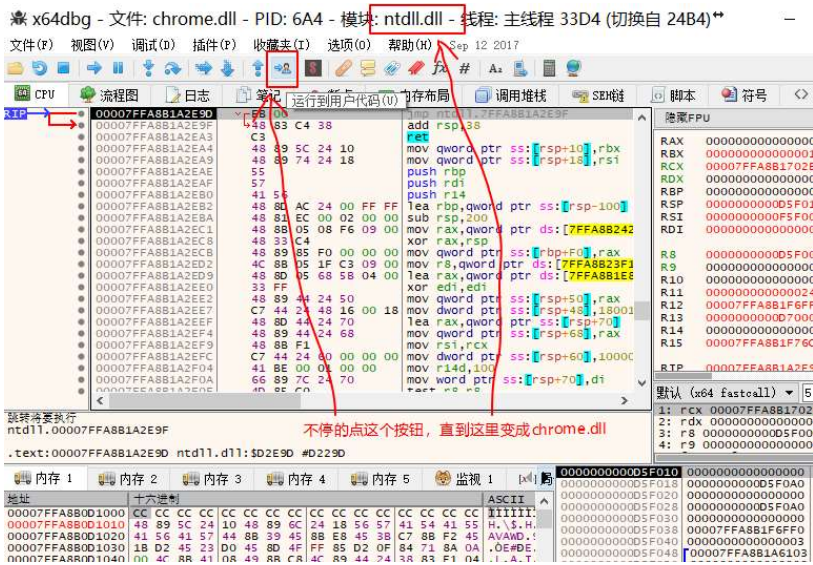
x64dbg - 文件: chrome.dll - PID: 6A4 - 模块: ntdll.dll - 线程: 主线程 33D4 (切换自 24B4)

文件(F) 视图(V) 调试(D) 插件(P) 收藏夹(I) 选项(O) 帮助(H) Sep 12 2017

CPU 流程图 日志 笔记 断点 内存布局 调用堆栈 SEH链 脚本 符号

运行到用户代码(U)

RIP

| | | | |
|---|---|---|---|
| 00007FFA8B1A2E9D | EB 00 | | jmp ntdll.7FFA8B1A2E9F |
| 00007FFA8B1A2E9F | 48 83 C4 38 | | add rsp,38 |
| 00007FFA8B1A2EA3 | C3 | | ret |
| 00007FFA8B1A2EA4 | 48 89 5C 24 10 | | mov qword ptr ss:[rsp+10],rbx |
| 00007FFA8B1A2EA9 | 48 89 74 24 18 | | mov qword ptr ss:[rsp+18],rsi |
| 00007FFA8B1A2EAE | 55 | | push rbp |
| 00007FFA8B1A2EAF | 57 | | push rdi |
| 00007FFA8B1A2EB0 | 41 56 | | push r14 |
| 00007FFA8B1A2EB2 | 48 8D AC 24 00 FF FF | | lea rbp,qword ptr ss:[rsp-100] |
| 00007FFA8B1A2EBA | 48 81 EC 00 02 00 00 | | sub rsp,200 |
| 00007FFA8B1A2EC1 | 48 8B 05 08 F6 09 00 | | mov rax,qword ptr ds:[7FFA8B242 |
| 00007FFA8B1A2EC8 | 48 33 C4 | | xor rax,rsp |
| 00007FFA8B1A2ECB | 48 89 85 F0 00 00 00 | | mov qword ptr ss:[rbp+F0],rax |
| 00007FFA8B1A2ED2 | 4C 8B 05 1F C3 09 00 | | mov r8,qword ptr ds:[7FFA8B23F1 |
| 00007FFA8B1A2ED9 | 48 8D 05 68 58 04 00 | | lea rax,qword ptr ds:[7FFA8B1E8 |
| 00007FFA8B1A2EE0 | 33 FF | | xor edi,edi |
| 00007FFA8B1A2EE2 | 48 89 44 24 50 | | mov qword ptr ss:[rsp+50],rax |
| 00007FFA8B1A2EE7 | C7 44 24 48 16 00 18 | | mov dword ptr ss:[rsp+48],18001 |
| 00007FFA8B1A2EEF | 48 8D 44 24 70 | | lea rax,qword ptr ss:[rsp+70] |
| 00007FFA8B1A2EF4 | 48 89 44 24 68 | | mov qword ptr ss:[rsp+68],rax |
| 00007FFA8B1A2EF9 | 48 8B F1 | | mov rsi,rcx |
| 00007FFA8B1A2EFC | C7 44 24 60 00 00 00 | | mov dword ptr ss:[rsp+60],10000 |
| 00007FFA8B1A2F04 | 41 BE 00 01 00 00 | | mov r14d,100 |
| 00007FFA8B1A2F0A | 66 89 7C 24 70 | | mov word ptr ss:[rsp+70],di |

隐藏FPU

RAX 000000000000000
RBX 000000000000001
RCX 00007FFA8B1702E
RDX 000000000000000
RBP 000000000000000
RSP 0000000000D5F01
RSI 000000000F5F00
RDI 000000000000000

R8 0000000000D5F00
R9 000000000000000
R10 000000000000000
R11 000000000000024
R12 00007FFA8B1F6FF
R13 0000000000D7000
R14 000000000000000
R15 00007FFA8B1F76C

RIP 00007FFA8B1A2E9

默认 (x64 fastcall) ▼ 5
1: rcx 00007FFA8B1702
2: rdx 00000000000000
3: r8 0000000000D5F00
4: r9 00000000000000

跳转将要执行
ntdll.00007FFA8B1A2E9F

不停的点这个按钮，直到这里变成chrome.dll

.text:00007FFA8B1A2E9D ntdll.dll:$D2E9D #D229D

内存 1 内存 2 内存 3 内存 4 内存 5 监视 1 局

| 地址 | 十六进制 | ASCII |
|---|---|---|
| 00007FFA8B0D1000 | CC CC CC CC CC CC CC CC CC CC CC CC CC CC CC CC | ÌÌÌÌÌÌÌ |
| 00007FFA8B0D1010 | 48 89 5C 24 10 48 89 6C 24 18 56 57 41 54 41 55 | H.\$.H. |
| 00007FFA8B0D1020 | 41 56 41 57 44 8B 39 45 8B E8 45 3B C7 8B F2 45 | AVAWD.9 |
| 00007FFA8B0D1030 | 1B D2 45 23 D0 45 8D 4F FF 85 D2 0F 84 71 8A 0A | .ÒE#ÐE. |

0000000000D5F010 0000000000000000
0000000000D5F018 0000000000D5F0A0
0000000000D5F020 0000000000000000
0000000000D5F028 0000000000D5F0A0
0000000000D5F030 0000000000000000
0000000000D5F038 00007FFA8B1F6FF0
0000000000D5F040 0000000000000003
0000000000D5F048 00007FFA8B1A6103